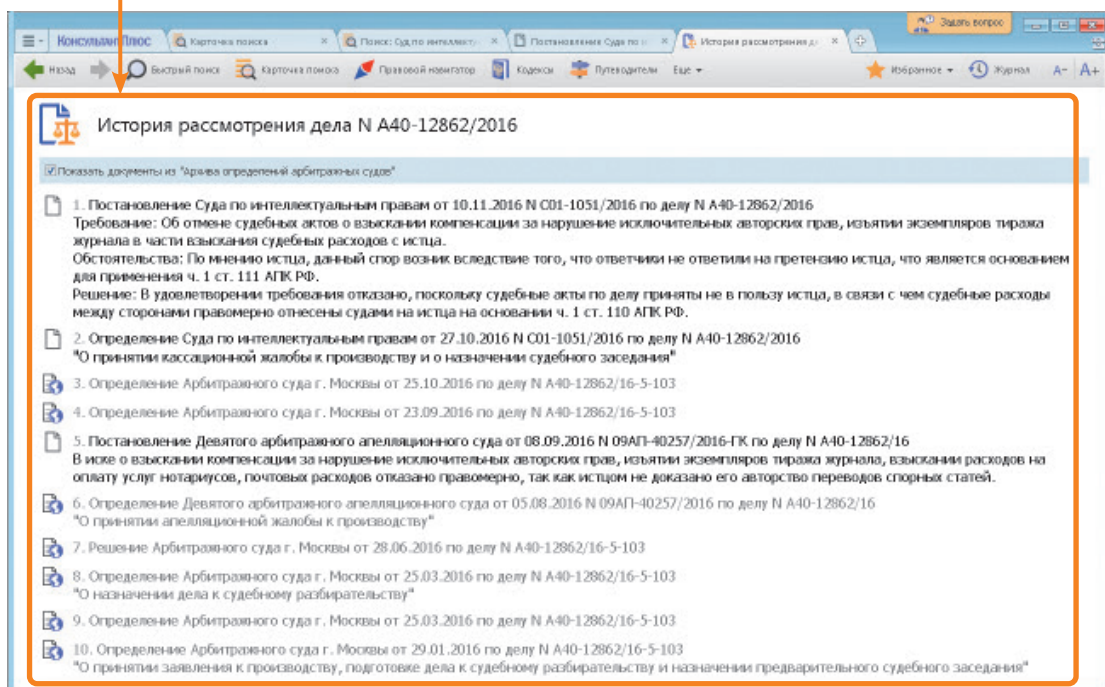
КонсультантПлюс | Карточка поиска | Поиск: Суд по интеллекту | Постановления Суда по и | История рассмотрения д | Задать вопрос

Назад | Быстрый поиск | Карточка поиска | Правовой навигатор | Кодексы | Путеводители | Еще | Избранное | Журнал | A- | A+

История рассмотрения дела N А40-12862/2016

Показать документы из "Архива определений арбитражных судов"

1. Постановление Суда по интеллектуальным правам от 10.11.2016 N С01-1051/2016 по делу N А40-12862/2016
Требование: Об отмене судебных актов о взыскании компенсации за нарушение исключительных авторских прав, изъятии экземпляров тиража журнала в части взыскания судебных расходов с истца.
Обстоятельства: По мнению истца, данный спор возник вследствие того, что ответчики не ответили на претензию истца, что является основанием для применения ч. 1 ст. 111 АПК РФ.
Решение: В удовлетворении требования отказано, поскольку судебные акты по делу приняты не в пользу истца, в связи с чем судебные расходы между сторонами правомерно отнесены судами на истца на основании ч. 1 ст. 110 АПК РФ.

2. Определение Суда по интеллектуальным правам от 27.10.2016 N С01-1051/2016 по делу N А40-12862/2016
"О принятии кассационной жалобы к производству и о назначении судебного заседания"

3. Определение Арбитражного суда г. Москвы от 25.10.2016 по делу N А40-12862/16-5-103

4. Определение Арбитражного суда г. Москвы от 23.09.2016 по делу N А40-12862/16-5-103

5. Постановление Девятого арбитражного апелляционного суда от 08.09.2016 N 09АП-40257/2016-ГК по делу N А40-12862/16
В иске о взыскании компенсации за нарушение исключительных авторских прав, изъятии экземпляров тиража журнала, взыскании расходов на оплату услуг нотариусов, почтовых расходов отказано правомерно, так как истцом не доказано его авторство переводов спорных статей.

6. Определение Девятого арбитражного апелляционного суда от 05.08.2016 N 09АП-40257/2016 по делу N А40-12862/16
"О принятии апелляционной жалобы к производству"

7. Решение Арбитражного суда г. Москвы от 28.06.2016 по делу N А40-12862/16-5-103

8. Определение Арбитражного суда г. Москвы от 25.03.2016 по делу N А40-12862/16-5-103
"О назначении дела к судебному разбирательству"

9. Определение Арбитражного суда г. Москвы от 25.03.2016 по делу N А40-12862/16-5-103

10. Определение Арбитражного суда г. Москвы от 29.01.2016 по делу N А40-12862/16-5-103
"О принятии заявления к производству, подготовке дела к судебному разбирательству и назначении предварительного судебного заседания"